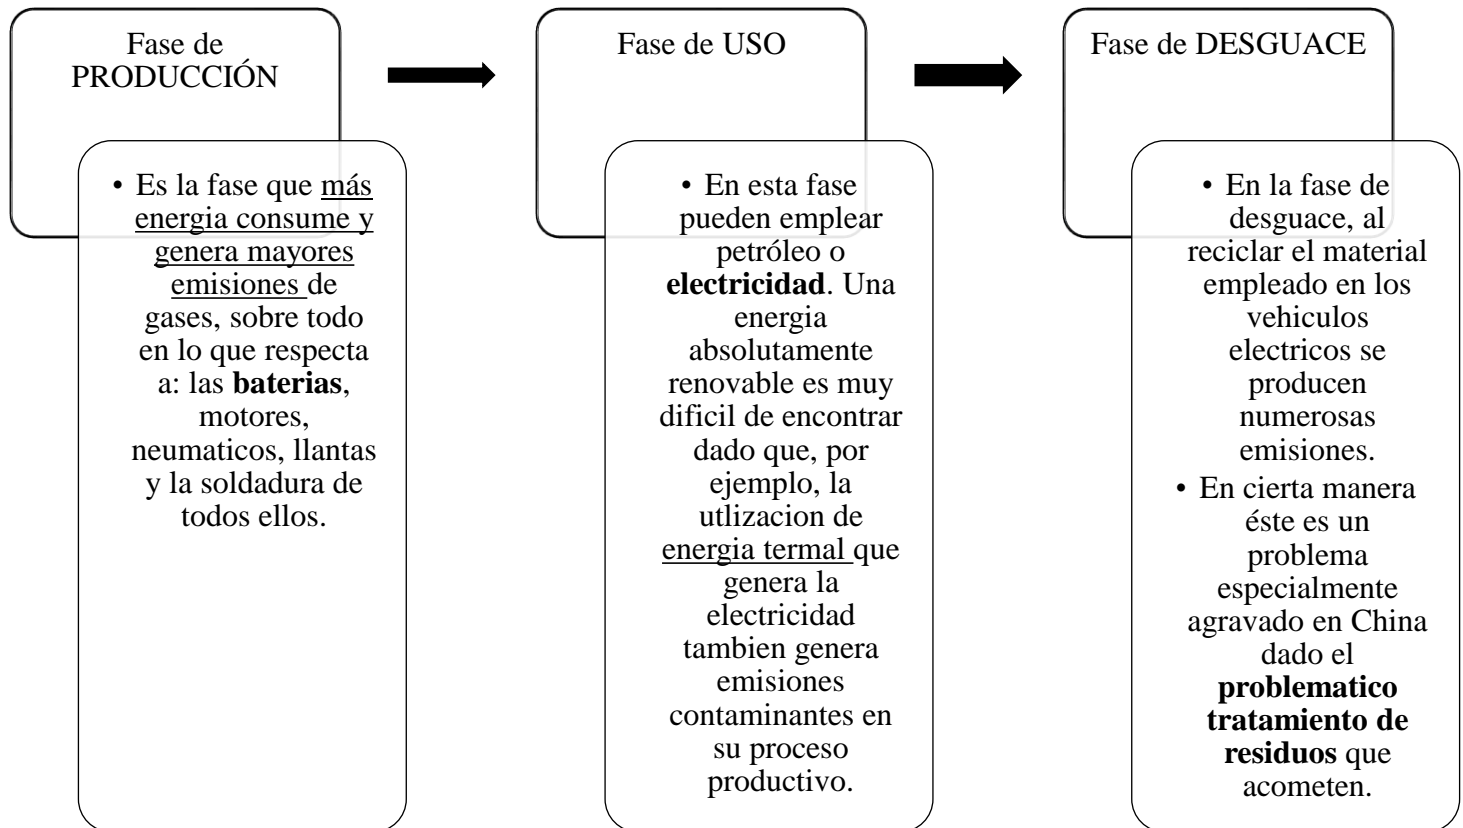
Fase de PRODUCCIÓN

• Es la fase que más energia consume y genera mayores emisiones de gases, sobre todo en lo que respecta a: las **baterias**, motores, neumaticos, llantas y la soldadura de todos ellos.

Fase de USO

• En esta fase pueden emplear petróleo o **electricidad**. Una energia absolutamente renovable es muy dificil de encontrar dado que, por ejemplo, la utlizacion de energia termal que genera la electricidad tambien genera emisiones contaminantes en su proceso productivo.

Fase de DESGUACE

• En la fase de desguace, al reciclar el material empleado en los vehiculos electricos se producen numerosas emisiones.
• En cierta manera éste es un problema especialmente agravado en China dado el **problematico tratamiento de residuos** que acometen.